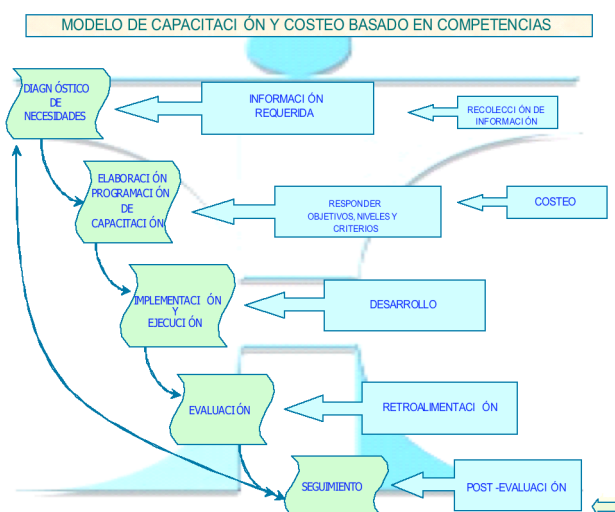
MODELO DE CAPACITACI ÓN Y COSTEO BASADO EN COMPETENCIAS

DIAGN ÓSTICO DE NECESIDADES

INFORMACI ÓN REQUERIDA

RECOLECCI ÓN DE INFORMACI ÓN

ELABORACI ÓN PROGRAMACI ÓN DE CAPACITACI ÓN

RESPONDER OBJETIVOS, NIVELES Y CRITERIOS

COSTEO

IMPLEMENTACI ÓN Y EJECUCI ÓN

DESARROLLO

EVALUACI ÓN

RETROALIMENTACI ÓN

SEGUIMIENTO

POST -EVALUACI ÓN